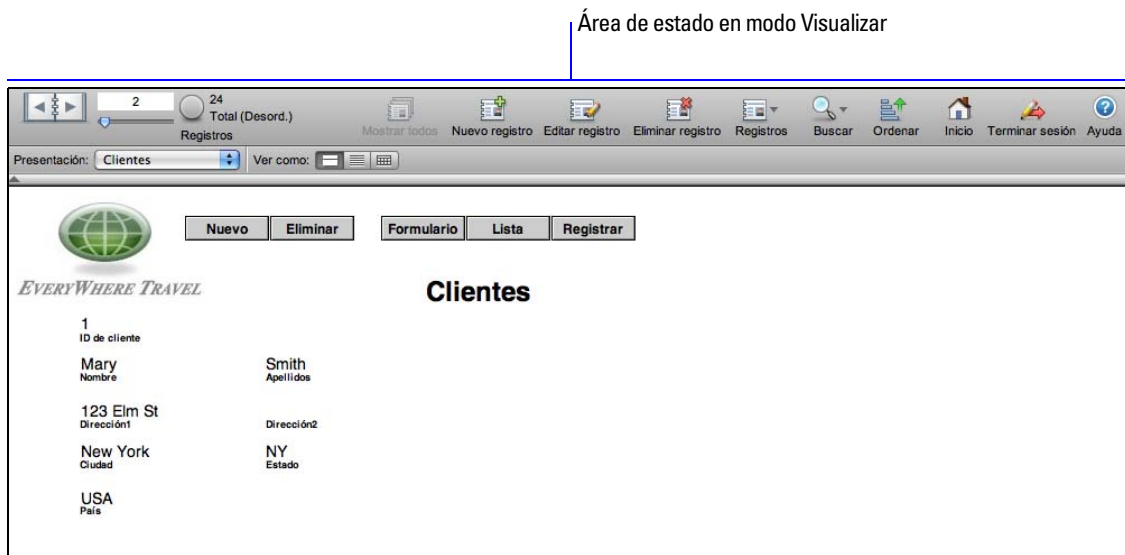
Área de estado en modo Visualizar

2
24
Total (Desord.)
Registros
Mostrar todos
Nuevo registro
Editar registro
Eliminar registro
Registros
Buscar
Ordenar
Inicio
Terminar sesión
Ayuda

Presentación: Clientes
Ver como:

Nuevo
Eliminar
Formulario
Lista
Registrar

EVERYWHERE TRAVEL

Clientes

1
ID de cliente

Mary
Nombre

Smith
Apellidos

123 Elm St
Dirección1

Dirección2

New York
Ciudad

NY
Estado

USA
País